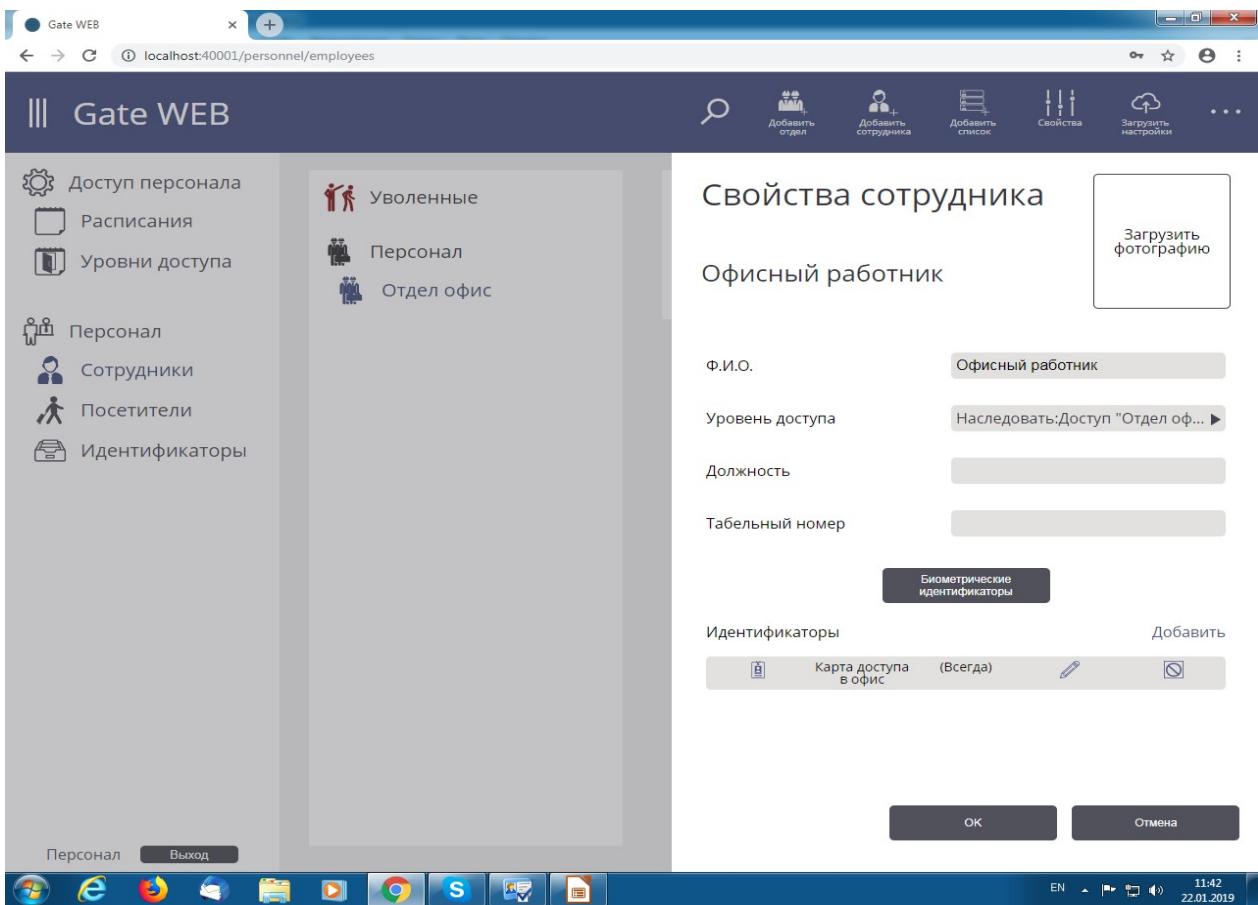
Gate WEB

localhost:40001/personnel/employees

Gate WEB

Добавить отдел
Добавить сотрудника
Добавить список
Свойства
Загрузить настройки

Доступ персонала
Расписания
Уровни доступа

Персонал
Сотрудники
Посетители
Идентификаторы

Уволенные
Персонал
Отдел офис

Свойства сотрудника

Загрузить фотографию

Офисный работник

Ф.И.О.
Офисный работник

Уровень доступа
Наследовать:Доступ "Отдел оф...

Должность

Табельный номер

Биометрические идентификаторы

Идентификаторы
Добавить

Карта доступа в офис
(Всегда)

OK
Отмена

Персонал
Выход

EN
11:42
22.01.2019